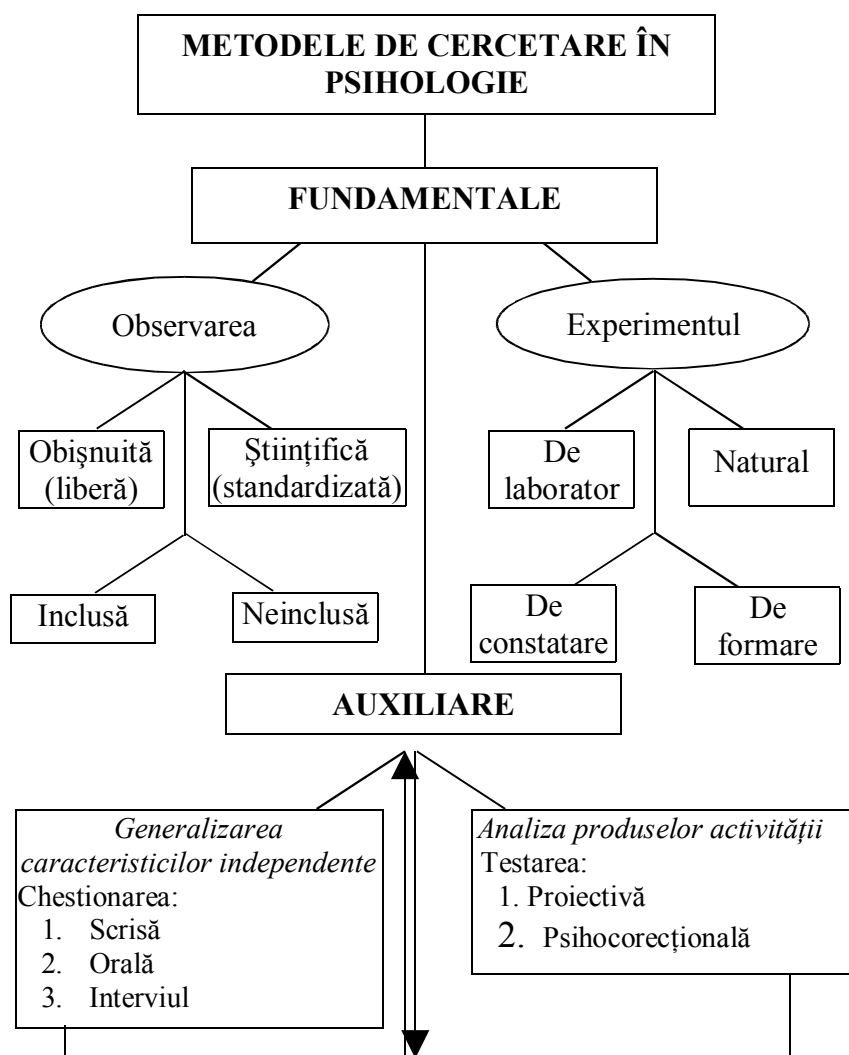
METODELE DE CERCETARE ÎN PSIHOLOGIE

FUNDAMENTALE

Observarea

Experimentul

Obişnuită (liberă)

Ştiinţifică (standardizată)

De laborator

Natural

Inclusă

Neinclusă

De constatare

De formare

AUXILIARE

*Generalizarea caracteristicilor independente*
Chestionarea:
1. Scrisă
2. Orală
3. Interviul

*Analiza produselor activităţii*
Testarea:
1. Proiectivă
2. Psihocorecţională